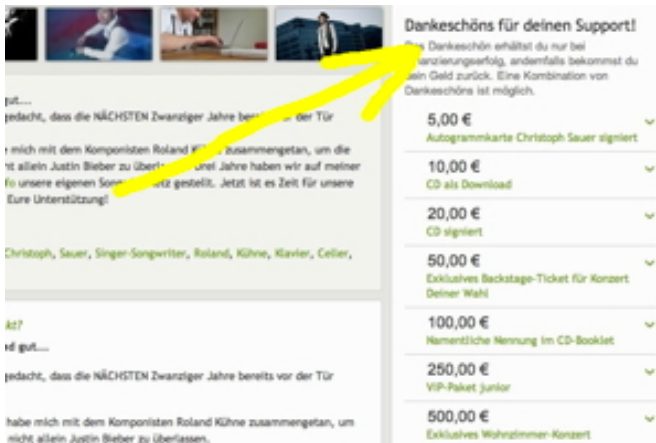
gut....

gedacht, dass die NÄCHSTEN Zwanziger Jahre ber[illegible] der Tür

e mich mit dem Komponisten Roland K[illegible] zusammengetan, um die t allein Justin Bieber zu überl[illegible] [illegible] Jahre haben wir auf meiner fo unsere eigenen Son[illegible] gestellt. Jetzt ist es Zeit für unsere Eure Unterstützung!

Christoph, Sauer, Singer-Songwriter, Roland, Kühne, Klavier, Celler,

kt?

d gut....

gedacht, dass die NÄCHSTEN Zwanziger Jahre bereits vor der Tür

habe mich mit dem Komponisten Roland Kühne zusammengetan, um nicht allein Justin Bieber zu überlassen.

Dankeschöns für deinen Support!

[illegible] Dankeschön erhältst du nur bei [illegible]nzierungserfolg, andernfalls bekommst du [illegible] Geld zurück. Eine Kombination von Dankeschöns ist möglich.

5,00 €
Autogrammkarte Christoph Sauer signiert

10,00 €
CD als Download

20,00 €
CD signiert

50,00 €
Exklusives Backstage-Ticket für Konzert Deiner Wahl

100,00 €
Namentliche Nennung im CD-Booklet

250,00 €
VIP-Paket junior

500,00 €
Exklusives Wohnzimmer-Konzert